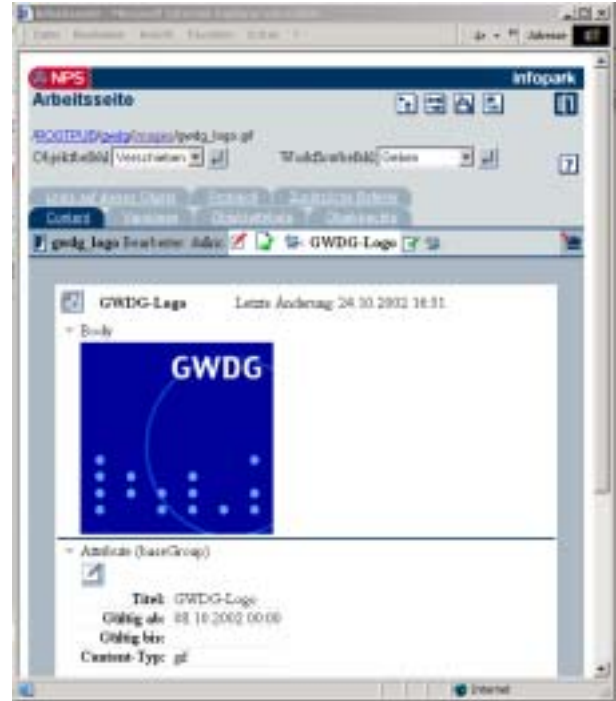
NPS
infopark
Arbeitsseite

/ROOTPUB/gwdg/images/gwdg_logo.gif
Objektbefehl Verschieben
Workflowbefehl Geben

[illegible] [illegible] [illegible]
Content Versionen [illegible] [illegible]

gwdg_logo Bearbeiter: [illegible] GWDG-Logo

GWDG-Logo Letzte Änderung: 24.10.2002 16:51

Body

GWDG

Attribute (baseGroup)

Titel: GWDG-Logo
Gültig ab: 01.10.2002 00:00
Gültig bis:
Content-Typ: gif

Internet